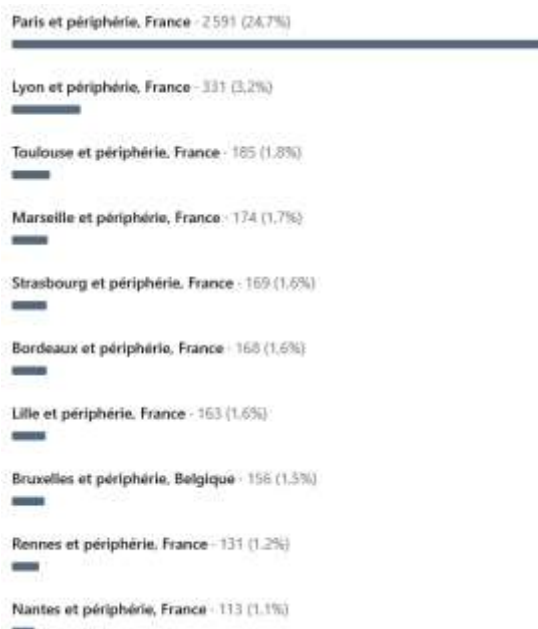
Paris et périphérie, France · 2 591 (24,7%)

Lyon et périphérie, France · 331 (3,2%)

Toulouse et périphérie, France · 185 (1,8%)

Marseille et périphérie, France · 174 (1,7%)

Strasbourg et périphérie, France · 169 (1,6%)

Bordeaux et périphérie, France · 168 (1,6%)

Lille et périphérie, France · 163 (1,6%)

Bruxelles et périphérie, Belgique · 156 (1,5%)

Rennes et périphérie, France · 131 (1,2%)

Nantes et périphérie, France · 113 (1,1%)